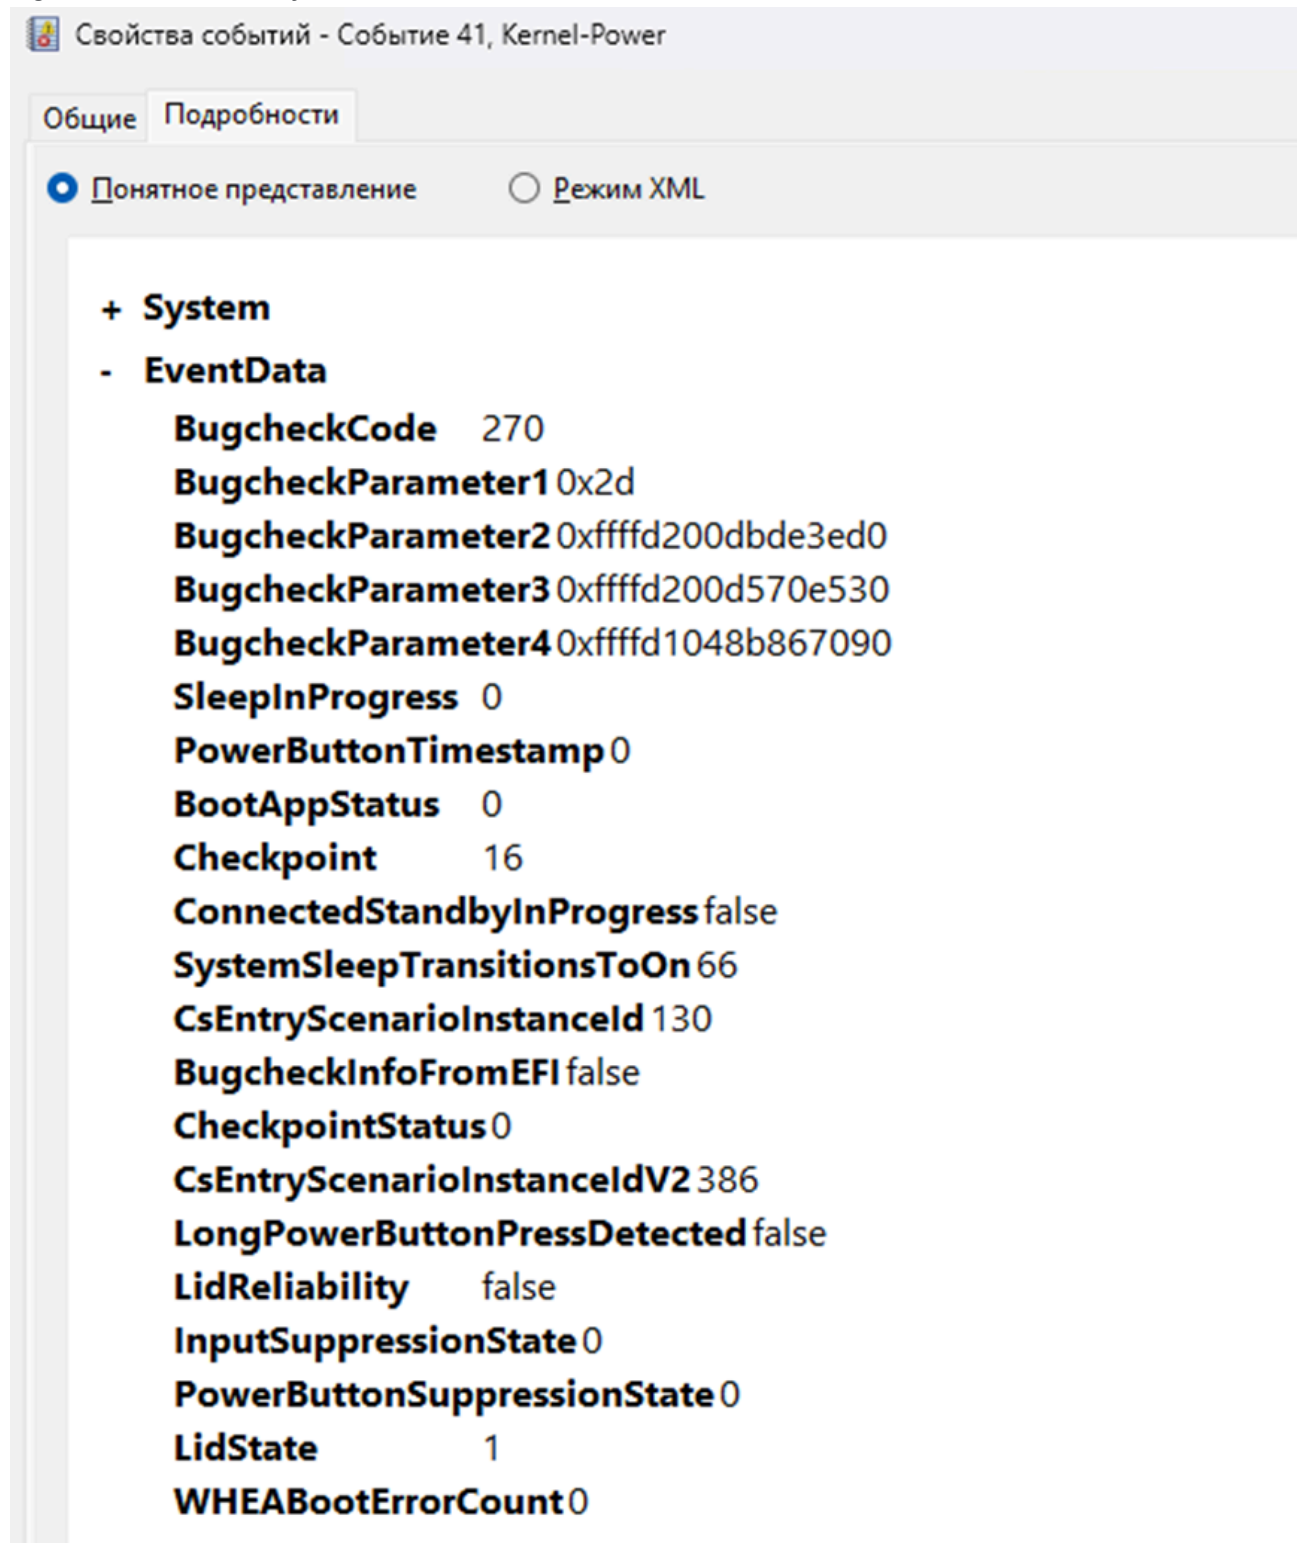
Свойства событий - Событие 41, Kernel-Power

Общие
Подробности

Понятное представление
Режим XML

+ System
- EventData

| | |
|---|---|
| BugcheckCode | 270 |
| BugcheckParameter1 | 0x2d |
| BugcheckParameter2 | 0xffffd200dbde3ed0 |
| BugcheckParameter3 | 0xffffd200d570e530 |
| BugcheckParameter4 | 0xffffd1048b867090 |
| SleepInProgress | 0 |
| PowerButtonTimestamp | 0 |
| BootAppStatus | 0 |
| Checkpoint | 16 |
| ConnectedStandbyInProgress | false |
| SystemSleepTransitionsToOn | 66 |
| CsEntryScenarioInstanceId | 130 |
| BugcheckInfoFromEFI | false |
| CheckpointStatus | 0 |
| CsEntryScenarioInstanceIdV2 | 386 |
| LongPowerButtonPressDetected | false |
| LidReliability | false |
| InputSuppressionState | 0 |
| PowerButtonSuppressionState | 0 |
| LidState | 1 |
| WHEABootErrorCount | 0 |